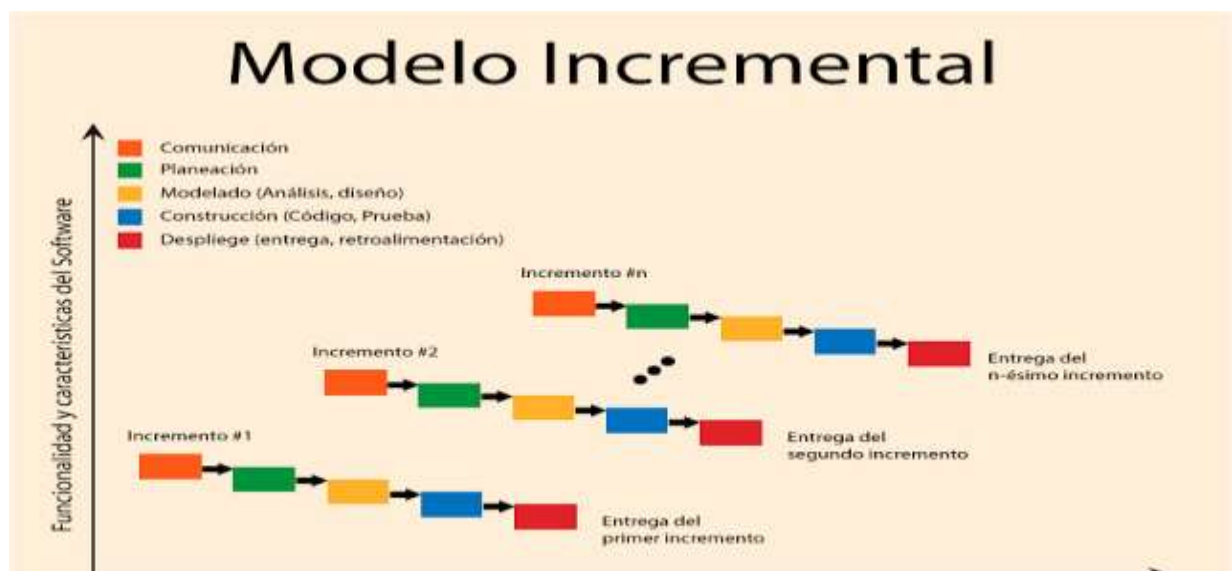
Modelo Incremental

Funcionalidad y características del Software

Comunicación
Planeación
Modelado (Análisis, diseño)
Construcción (Código, Prueba)
Despliege (entrega, retroalimentación)

Incremento #n

Entrega del n-ésimo incremento

Incremento #2

Entrega del segundo incremento

Incremento #1

Entrega del primer incremento